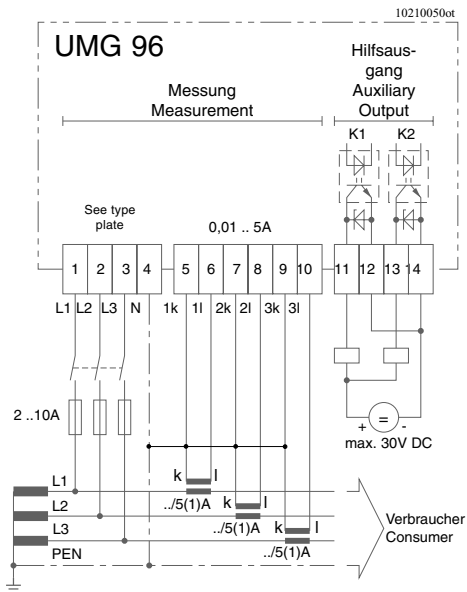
10210050ot

UMG 96

Hilfsausgang Auxiliary Output

Messung Measurement

K1 K2

See type plate

0,01 .. 5A

1 2 3 4 5 6 7 8 9 10 11 12 13 14

L1 L2 L3 N 1k 1l 2k 2l 3k 3l

2 ..10A

+ = -

max. 30V DC

L1
L2
L3
PEN

k l
../5(1)A
k l
../5(1)A
k l
../5(1)A

Verbraucher Consumer